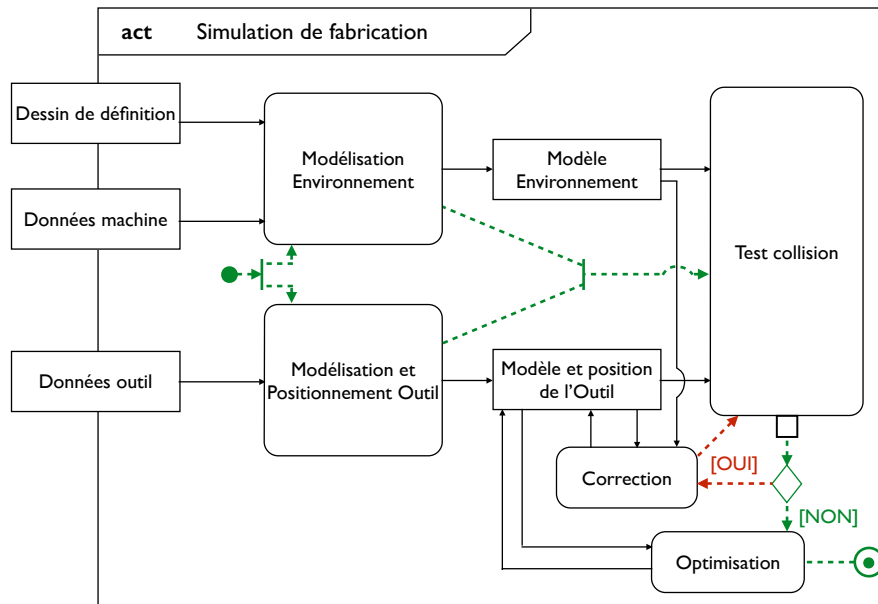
act Simulation de fabrication

Dessin de définition

Données machine

Données outil

Modélisation Environnement

Modélisation et Positionnement Outil

Modèle Environnement

Modèle et position de l'Outil

Test collision

Correction

[OUI]

[NON]

Optimisation